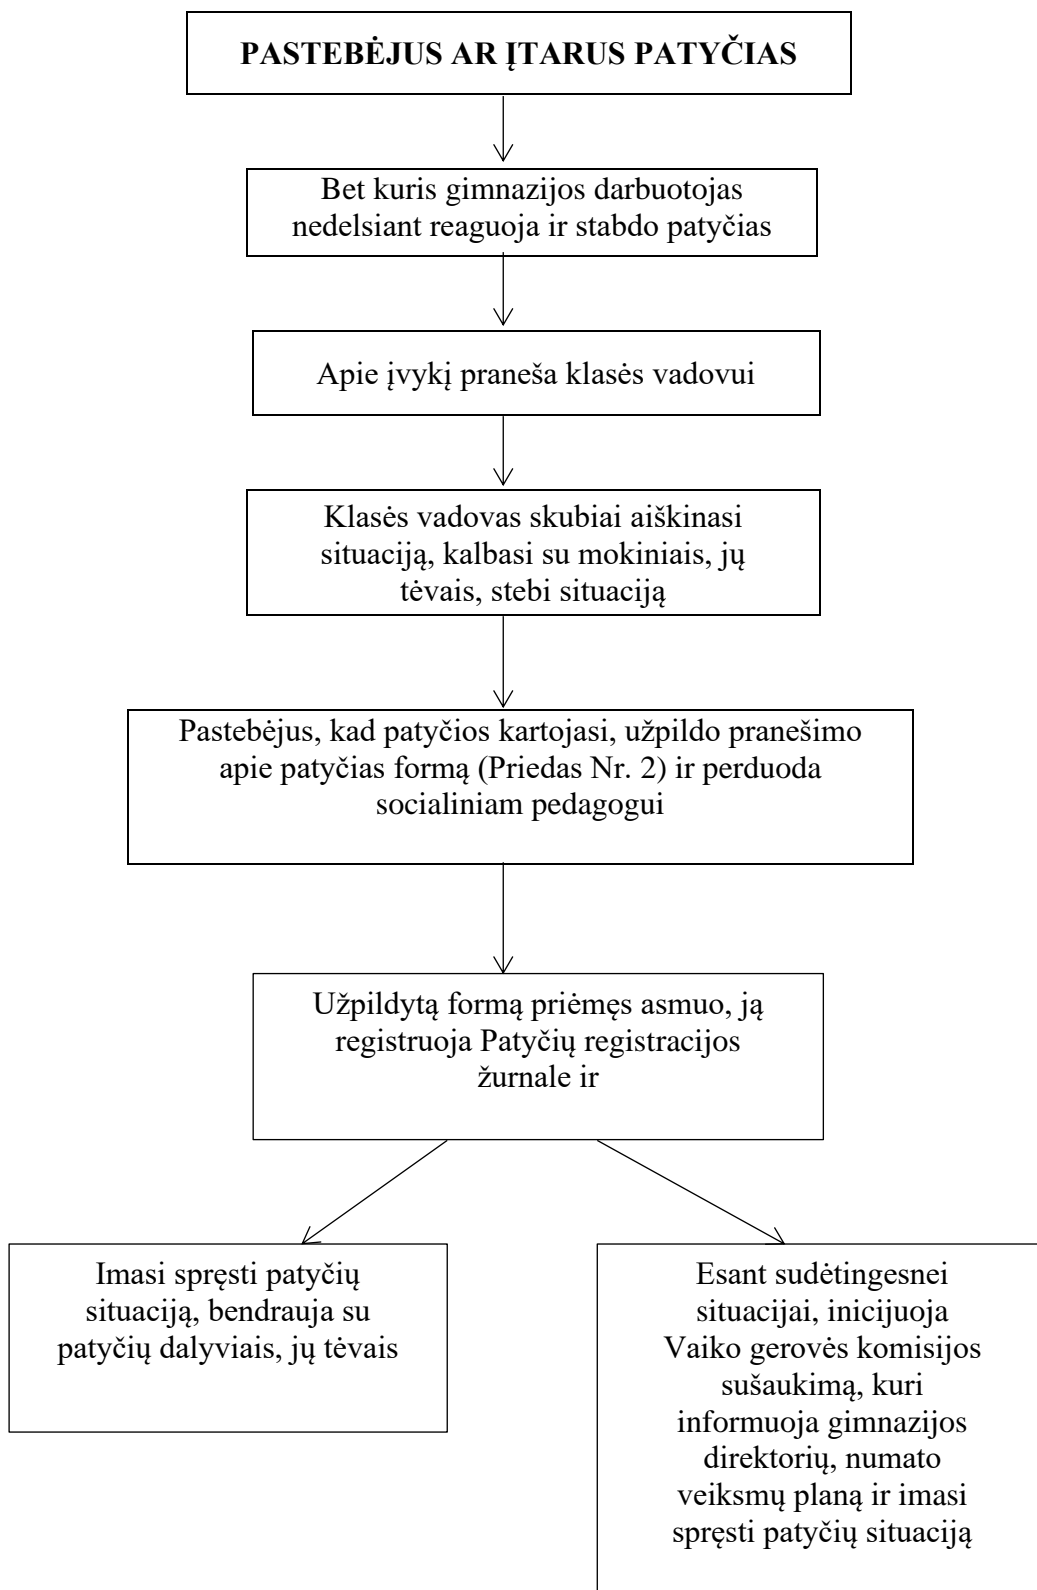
PASTEBĖJUS AR ĮTARUS PATYČIAS

Bet kuris gimnazijos darbuotojas nedelsiant reaguoja ir stabdo patyčias

Apie įvykį praneša klasės vadovui

Klasės vadovas skubiai aiškinasi situaciją, kalbasi su mokiniais, jų tėvais, stebi situaciją

Pastebėjus, kad patyčios kartojasi, užpildo pranešimo apie patyčias formą (Priedas Nr. 2) ir perduoda socialiniam pedagogui

Užpildytą formą priėmęs asmuo, ją registruoja Patyčių registracijos žurnale ir

Imasi spręsti patyčių situaciją, bendrauja su patyčių dalyviais, jų tėvais

Esant sudėtingesnei situacijai, inicijuoja Vaiko gerovės komisijos sušaukimą, kuri informuoja gimnazijos direktorių, numato veiksmų planą ir imasi spręsti patyčių situaciją